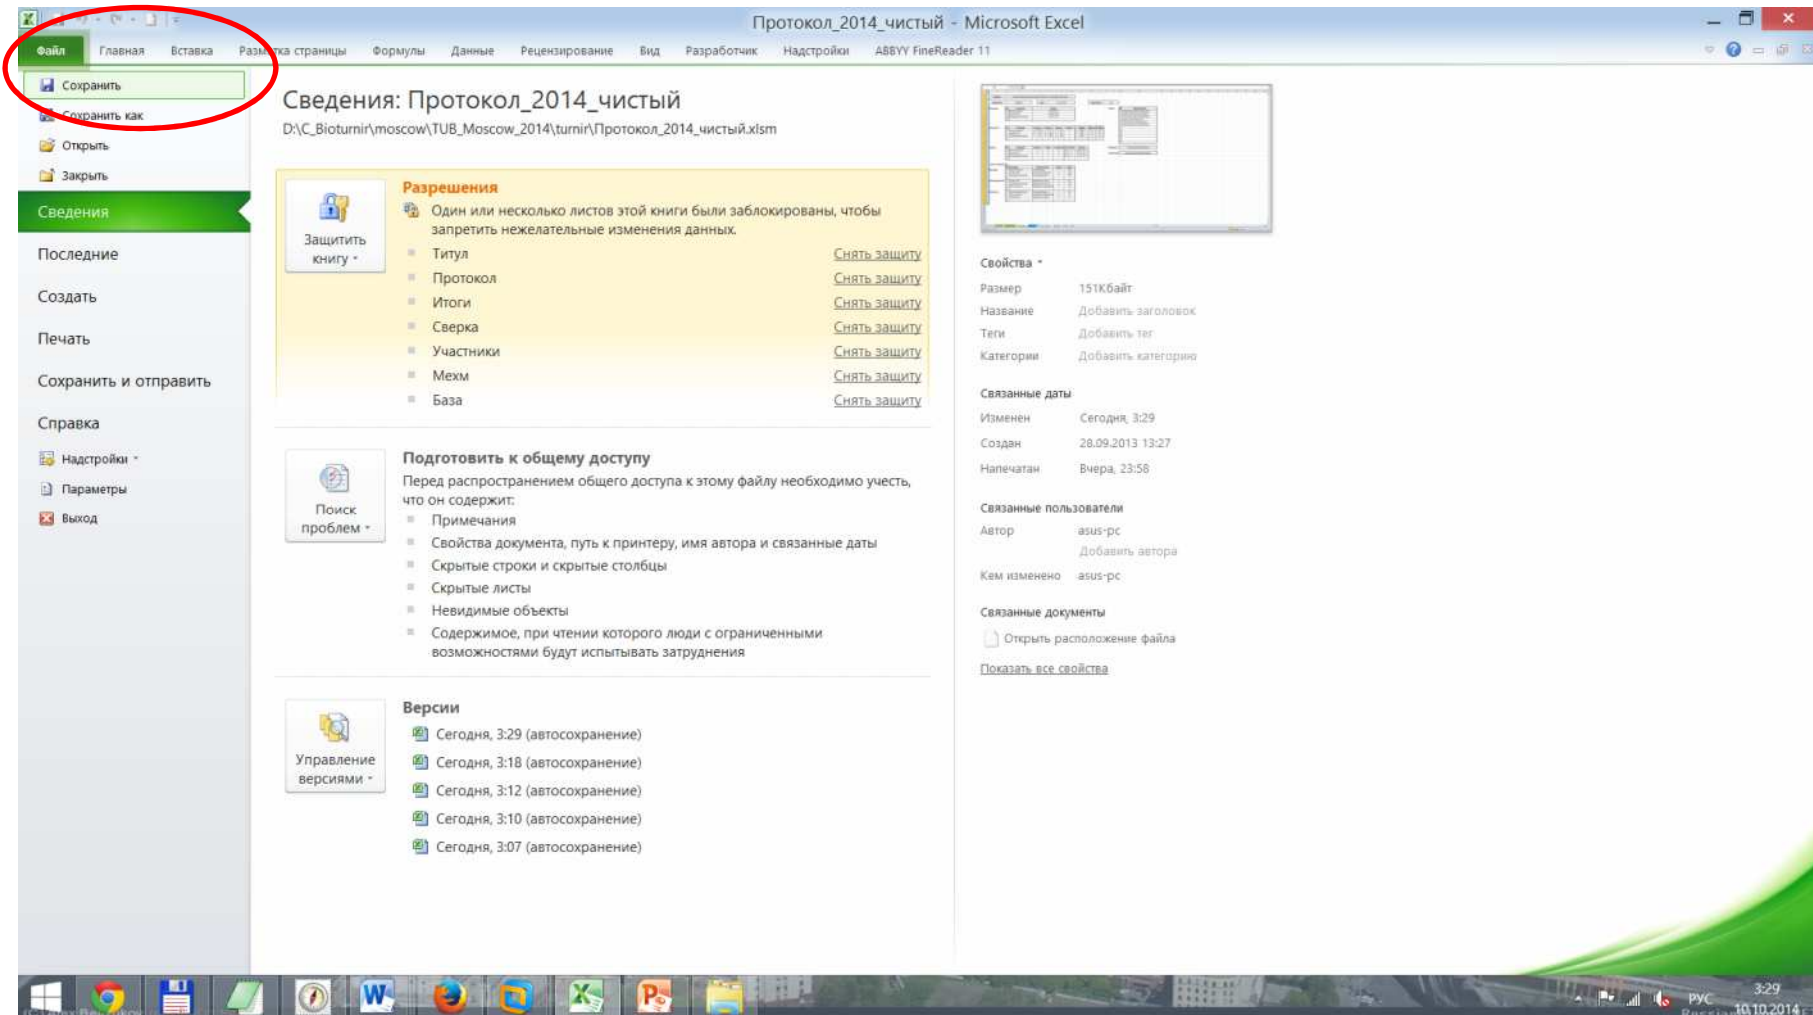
Протокол_2014_чистый - Microsoft Excel

Файл Главная Вставка Разметка страницы Формулы Данные Рецензирование Вид Разработчик Надстройки ABBYY FineReader 11

Сохранить
Сохранить как
Открыть
Закрыть
Сведения
Последние
Создать
Печать
Сохранить и отправить
Справка
Надстройки
Параметры
Выход

Сведения: Протокол_2014_чистый
D:\C_Bioturnir\moscow\TUB_Moscow_2014\turnir\Протокол_2014_чистый.xlsm

Защитить книгу

Разрешения
Один или несколько листов этой книги были заблокированы, чтобы запретить нежелательные изменения данных.
Титул Снять защиту
Протокол Снять защиту
Итоги Снять защиту
Сверка Снять защиту
Участники Снять защиту
Мехм Снять защиту
База Снять защиту

Поиск проблем

Подготовить к общему доступу
Перед распространением общего доступа к этому файлу необходимо учесть, что он содержит:
Примечания
Свойства документа, путь к принтеру, имя автора и связанные даты
Скрытые строки и скрытые столбцы
Скрытые листы
Невидимые объекты
Содержимое, при чтении которого люди с ограниченными возможностями будут испытывать затруднения

Управление версиями

Версии
Сегодня, 3:29 (автосохранение)
Сегодня, 3:18 (автосохранение)
Сегодня, 3:12 (автосохранение)
Сегодня, 3:10 (автосохранение)
Сегодня, 3:07 (автосохранение)

Свойства
Размер 151Кбайт
Название Добавить заголовок
Теги Добавить тег
Категории Добавить категорию

Связанные даты
Изменен Сегодня, 3:29
Создан 28.09.2013 13:27
Напечатан Вчера, 23:58

Связанные пользователи
Автор asus-pc
Добавить автора
Кем изменено asus-pc

Связанные документы
Открыть расположение файла
Показать все свойства

РУС 3:29 10.10.2014